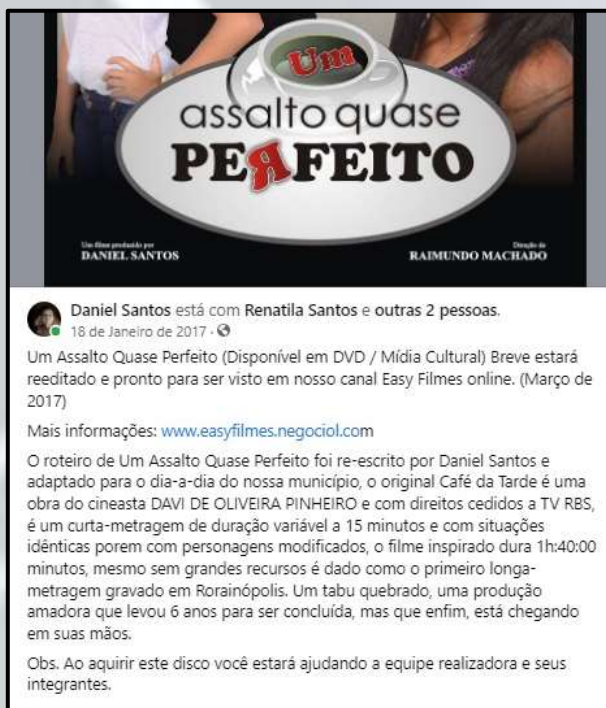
Um
assalto quase
PERFEITO

Um filme produzido por
DANIEL SANTOS

Direção de
RAIMUNDO MACHADO

Daniel Santos está com Renatila Santos e outras 2 pessoas.
18 de Janeiro de 2017 ·

Um Assalto Quase Perfeito (Disponível em DVD / Mídia Cultural) Breve estará reeditado e pronto para ser visto em nosso canal Easy Filmes online. (Março de 2017)

Mais informações: www.easyfilmes.negociol.com

O roteiro de Um Assalto Quase Perfeito foi re-escrito por Daniel Santos e adaptado para o dia-a-dia do nossa município, o original Café da Tarde é uma obra do cineasta DAVI DE OLIVEIRA PINHEIRO e com direitos cedidos a TV RBS, é um curta-metragem de duração variável a 15 minutos e com situações idênticas porem com personagens modificados, o filme inspirado dura 1h:40:00 minutos, mesmo sem grandes recursos é dado como o primeiro longa-metragem gravado em Rorainópolis. Um tabu quebrado, uma produção amadora que levou 6 anos para ser concluída, mas que enfim, está chegando em suas mãos.

Obs. Ao aquirir este disco você estará ajudando a equipe realizadora e seus integrantes.